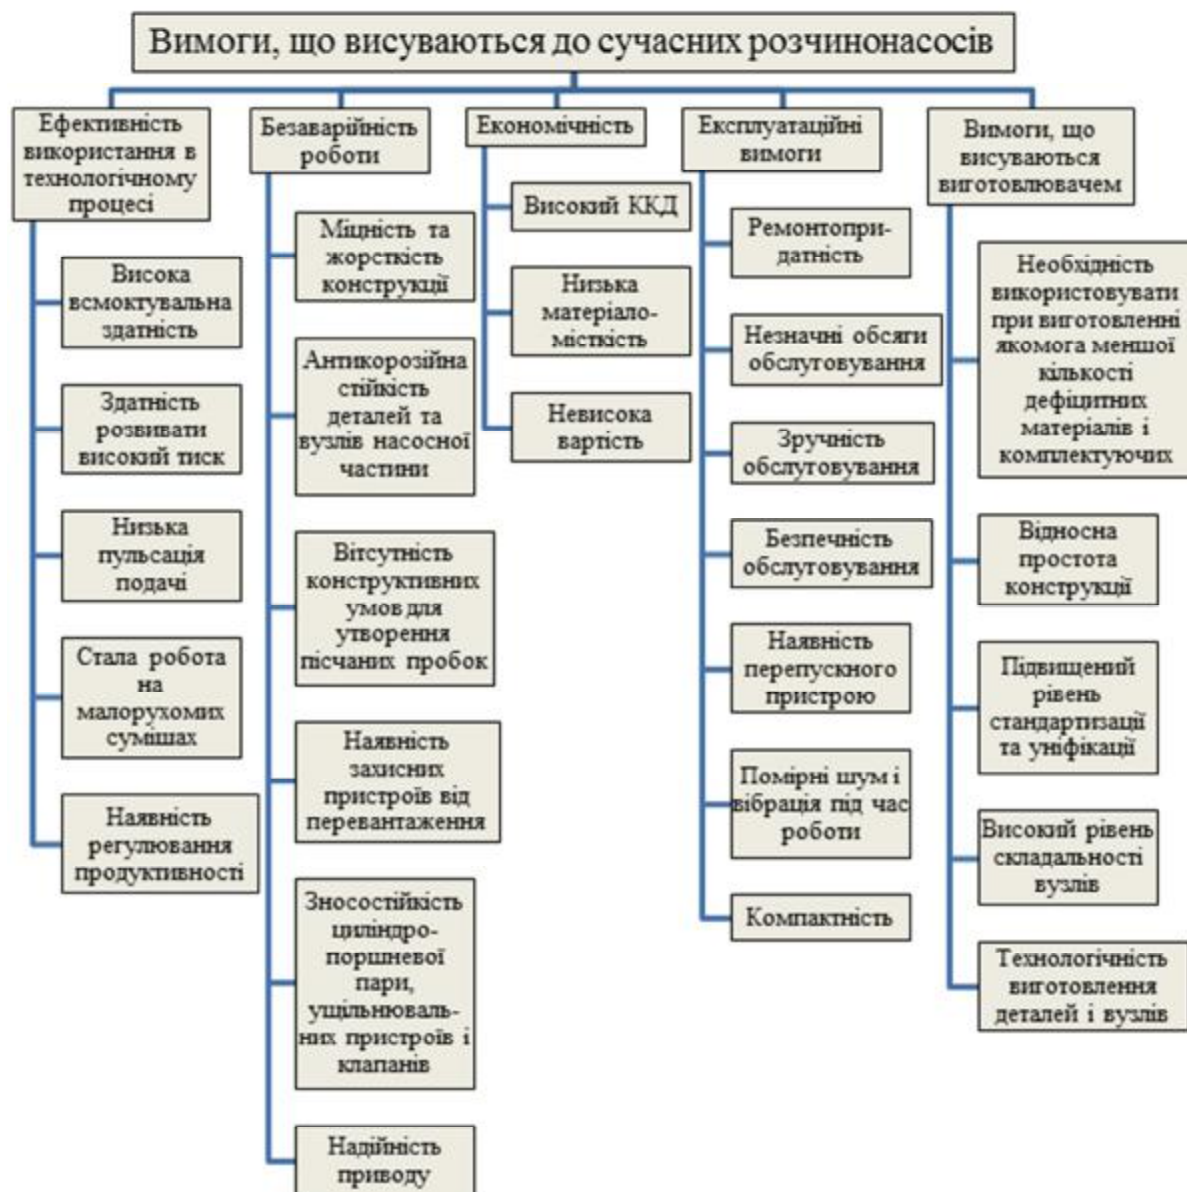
Вимоги, що висуваються до сучасних розчинонасосів

Ефективність використання в технологічному процесі

Висока всмоктувальна здатність

Здатність розвивати високий тиск

Низька пульсація подачі

Стала робота на малорухомих сумішах

Наявність регулювання продуктивності

Безаварійність роботи

Міцність та жорсткість конструкції

Антикорозійна стійкість деталей та вузлів насосної частини

Вітсутність конструктивних умов для утворення пісчаних пробок

Наявність захисних пристроїв від перевантаження

Зносостійкість циліндро-поршневої пари, ущільнювальних пристроїв і клапанів

Надійність приводу

Економічність

Високий ККД

Низька матеріало-місткість

Невисока вартість

Експлуатаційні вимоги

Ремонтопридатність

Незначні обсяги обслуговування

Зручність обслуговування

Безпечність обслуговування

Наявність перепускного пристрою

Помірні шум і вібрація під час роботи

Компактність

Вимоги, що висуваються виготовлювачем

Необхідність використовувати при виготовленні якомога меншої кількості дефіцитних матеріалів і комплектуючих

Відносна простота конструкції

Підвищений рівень стандартизації та уніфікації

Високий рівень складальності вузлів

Технологічність виготовлення деталей і вузлів